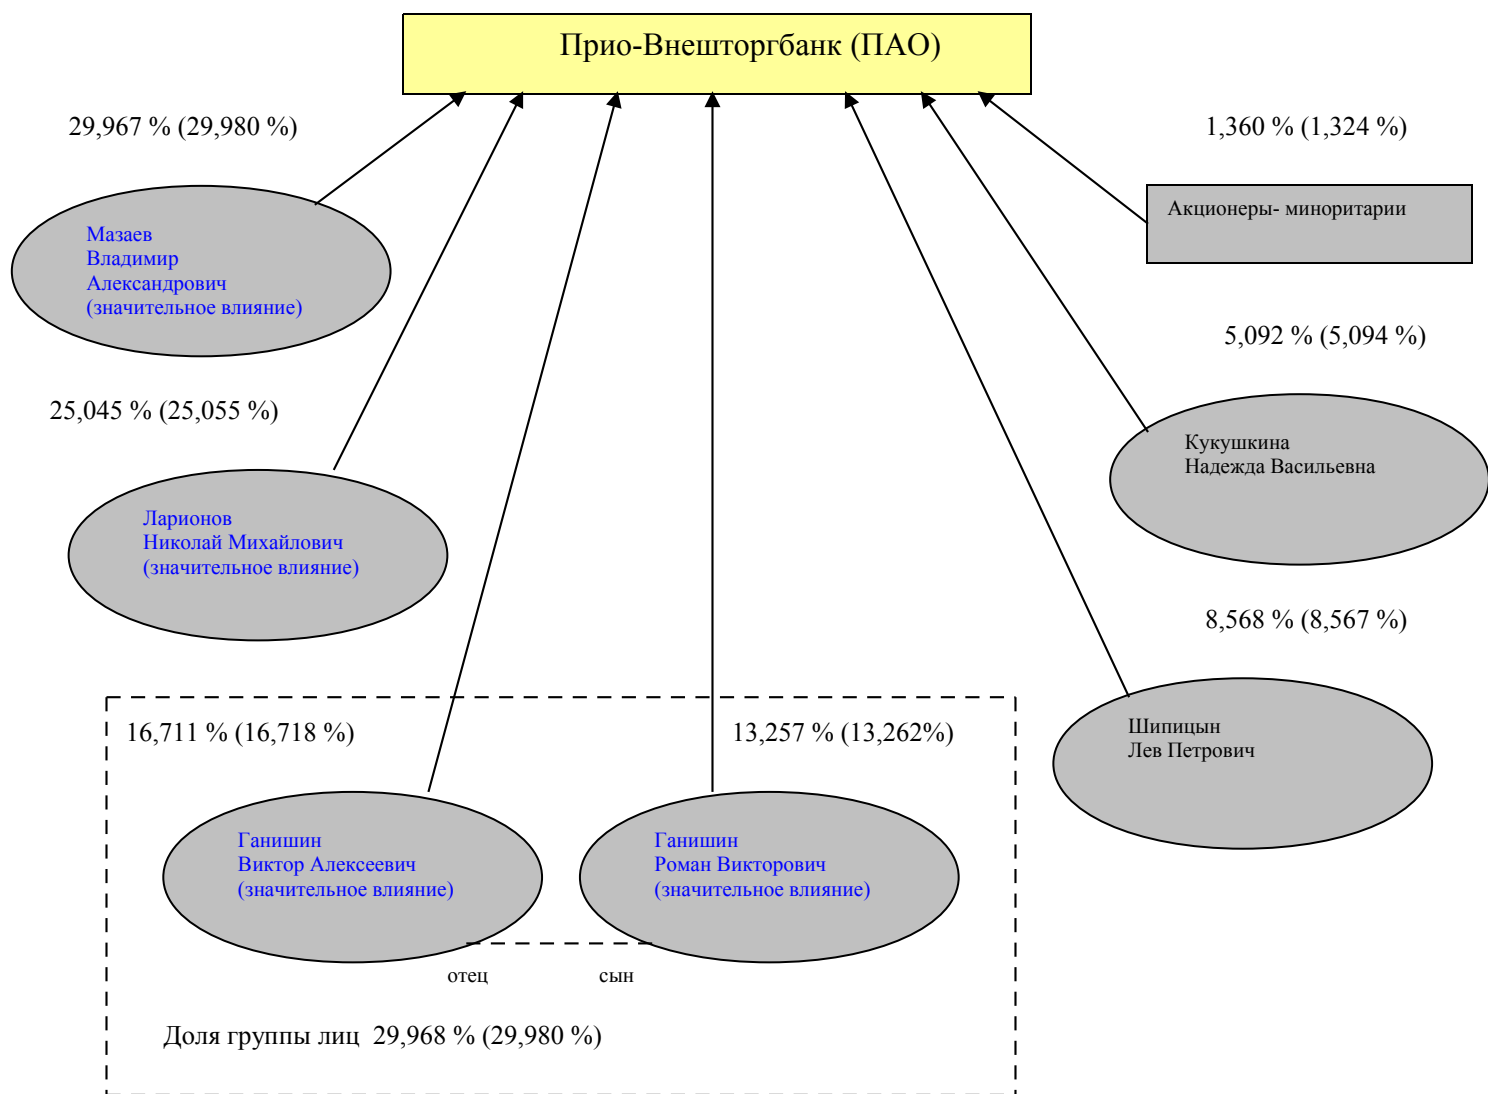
Прио-Внешторгбанк (ПАО)

29,967 % (29,980 %)

Мазаев
Владимир
Александрович
(значительное влияние)

1,360 % (1,324 %)

Акционеры- миноритарии

25,045 % (25,055 %)

Ларионов
Николай Михайлович
(значительное влияние)

5,092 % (5,094 %)

Кукушкина
Надежда Васильевна

8,568 % (8,567 %)

Шипицын
Лев Петрович

16,711 % (16,718 %)

13,257 % (13,262%)

Ганишин
Виктор Алексеевич
(значительное влияние)

Ганишин
Роман Викторович
(значительное влияние)

отец

сын

Доля группы лиц 29,968 % (29,980 %)